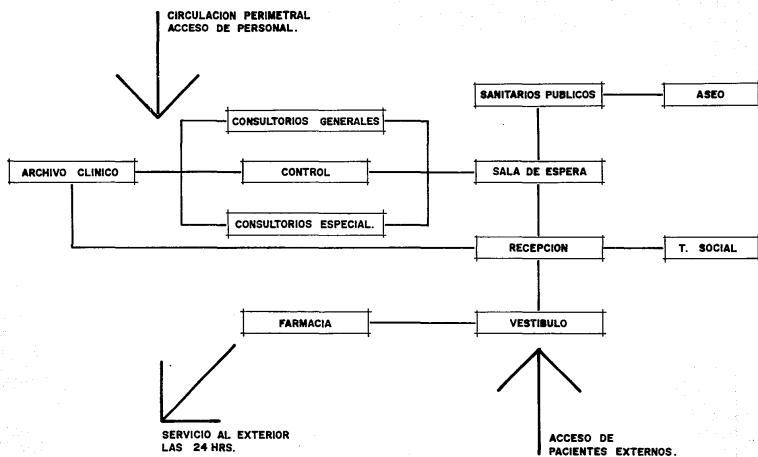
CIRCULACION PERIMETRAL
ACCESO DE PERSONAL.

SANITARIOS PUBLICOS

ASEO

CONSULTORIOS GENERALES

ARCHIVO CLINICO

CONTROL

SALA DE ESPERA

CONSULTORIOS ESPECIAL.

RECEPCION

T. SOCIAL

FARMACIA

VESTIBULO

SERVICIO AL EXTERIOR
LAS 24 HRS.

ACCESO DE
PACIENTES EXTERNOS.